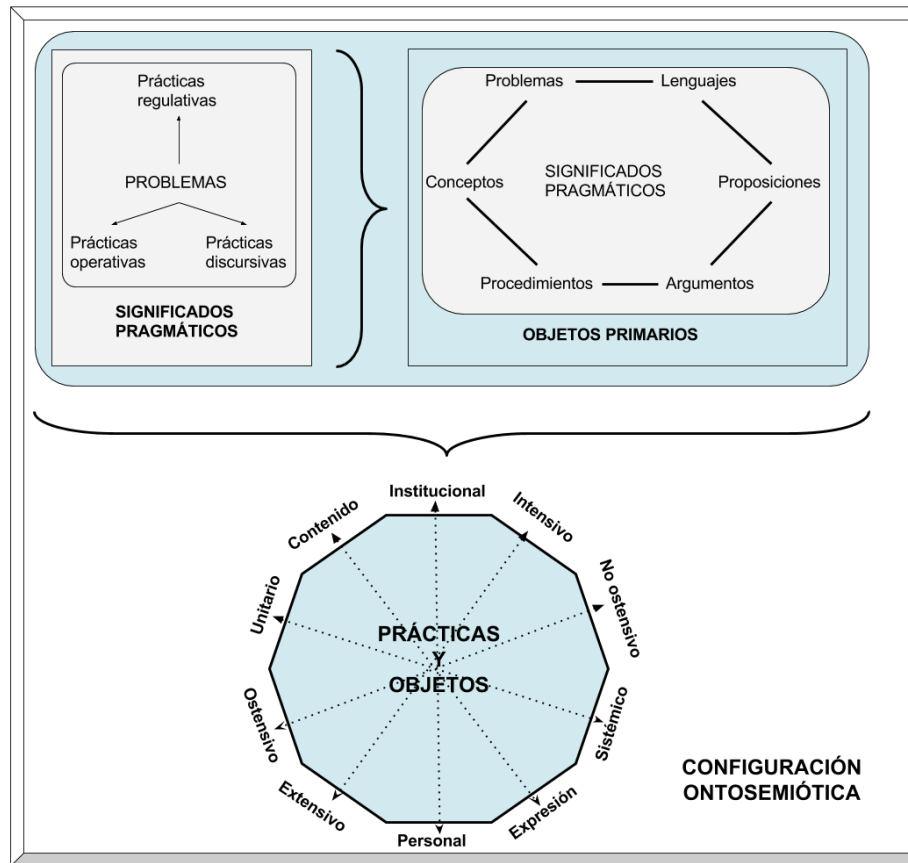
Prácticas regulativas

PROBLEMAS

Prácticas operativas

Prácticas discursivas

SIGNIFICADOS PRAGMÁTICOS

Problemas

Lenguajes

Conceptos

SIGNIFICADOS PRAGMÁTICOS

Proposiciones

Procedimientos

Argumentos

OBJETOS PRIMARIOS

Institucional

Intensivo

No ostensivo

Sistémico

Expresión

Personal

Extensivo

Ostensivo

Unitario

Contenido

PRÁCTICAS Y OBJETOS

CONFIGURACIÓN ONTOSEMIÓTICA